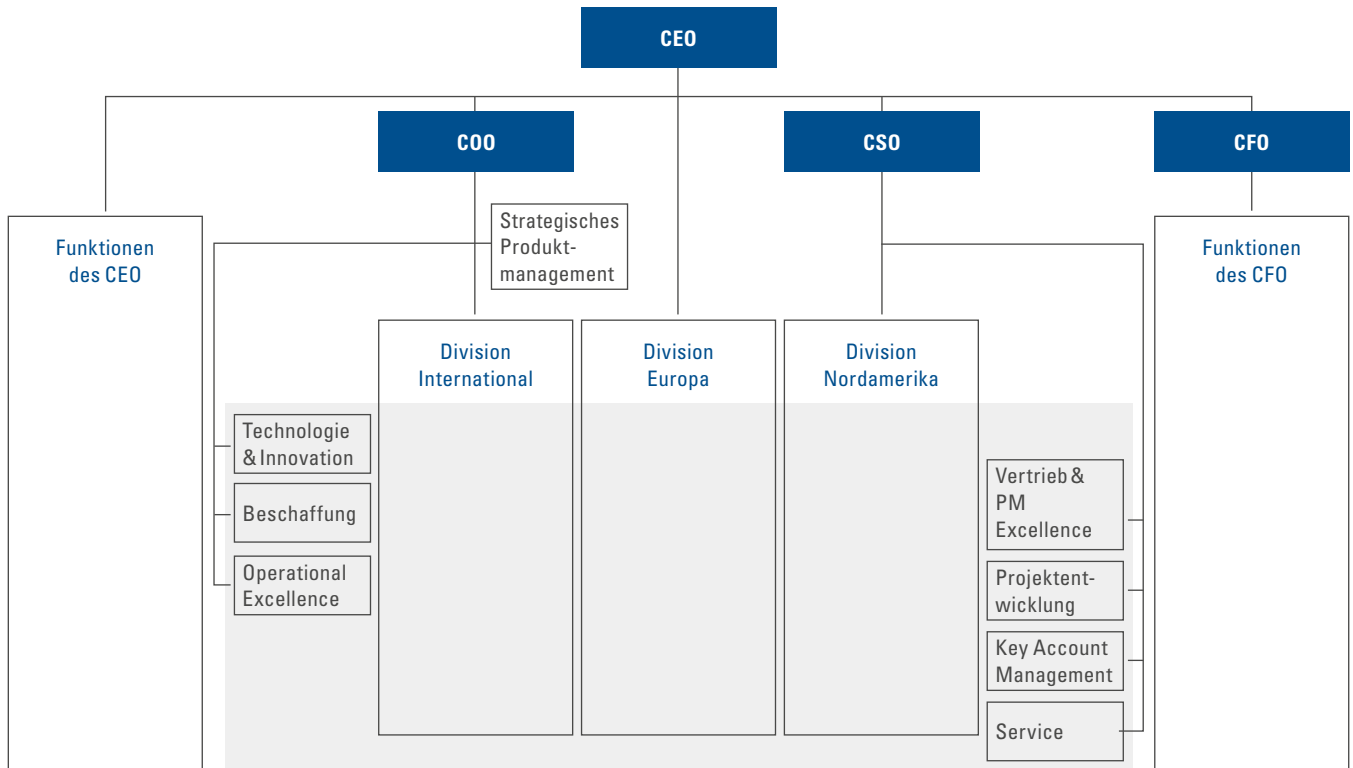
CEO

COO

CSO

CFO

Funktionen des CEO

Strategisches Produktmanagement

Funktionen des CFO

Division International

Division Europa

Division Nordamerika

Technologie & Innovation

Beschaffung

Operational Excellence

Vertrieb & PM Excellence

Projektentwicklung

Key Account Management

Service